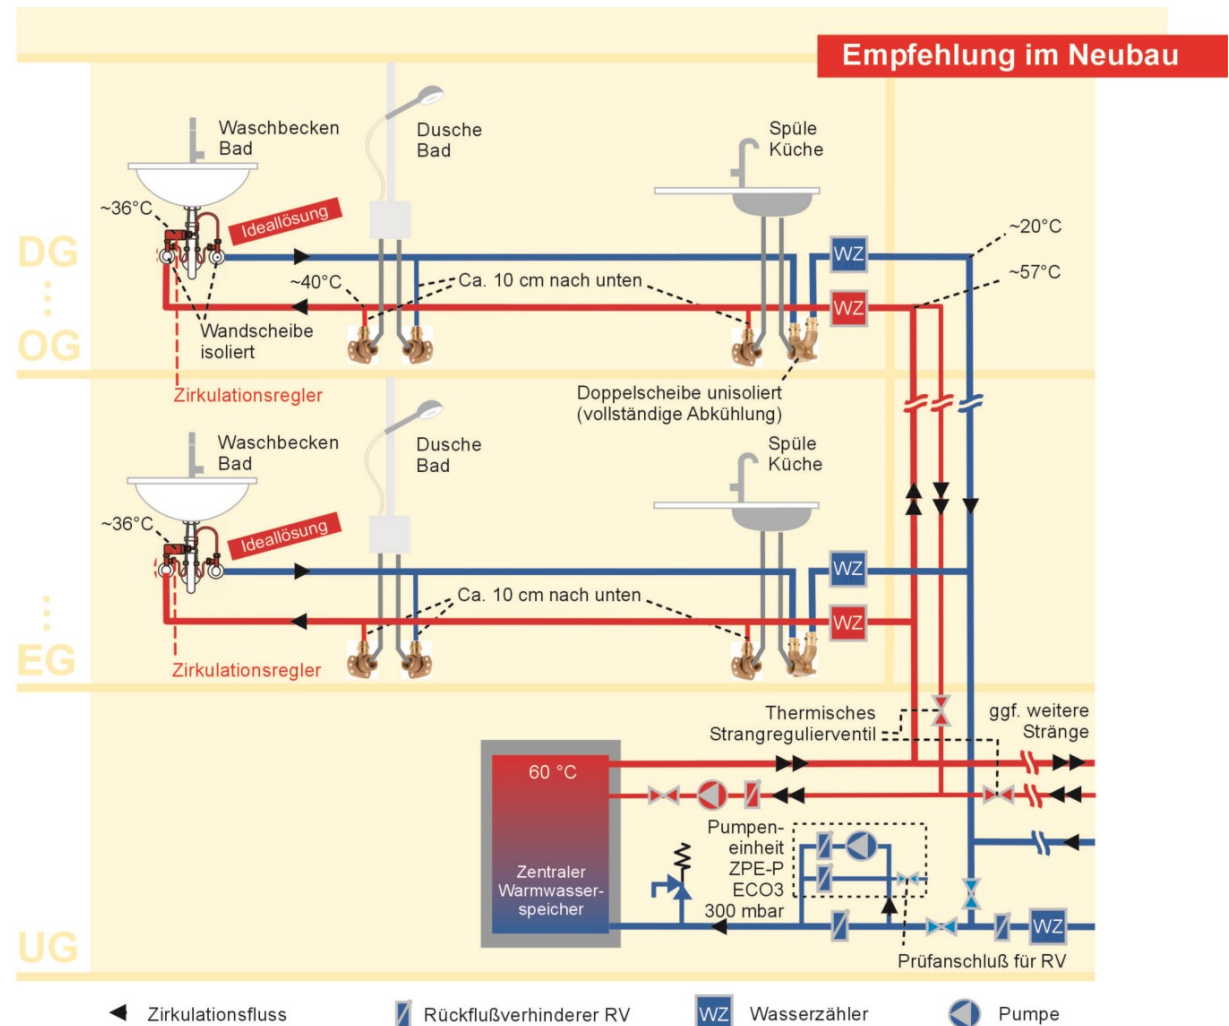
Empfehlung im Neubau

Waschbecken Bad

Dusche Bad

Spüle Küche

~36°C

Ideallösung

DG
:
OG

~20°C

~57°C

WZ

WZ

~40°C

Ca. 10 cm nach unten

Wandscheibe isoliert

Zirkulationsregler

Doppelscheibe unisoliert (vollständige Abkühlung)

Waschbecken Bad

Dusche Bad

Spüle Küche

~36°C

Ideallösung

WZ

Ca. 10 cm nach unten

WZ

:
EG

Zirkulationsregler

Thermisches Strangregulierventil

ggf. weitere Stränge

60 °C

Zentraler Warmwasserspeicher

Pumpeneinheit ZPE-P ECO3 300 mbar

WZ

UG

Prüfanschluß für RV

Zirkulationsfluss

Rückflußverhinderer RV

WZ Wasserzähler

Pumpe